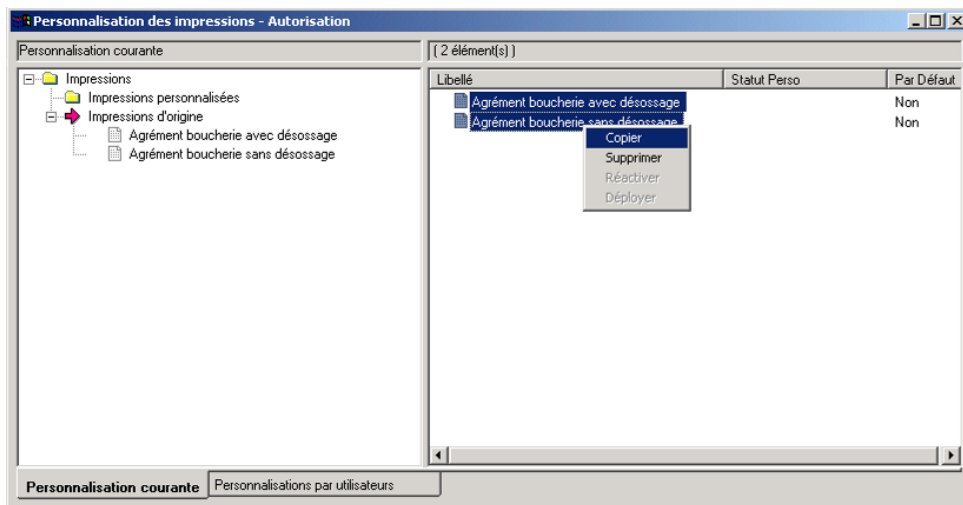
Personnalisation des impressions - Autorisation

Personnalisation courante

Impressions
Impressions personnalisées
Impressions d'origine
Agrément boucherie avec désossage
Agrément boucherie sans désossage

( 2 élément(s) )

| Libellé | Statut Perso | Par Défaut |
|---|---|---|
| Agrément boucherie avec désossage | | Non |
| Agrément boucherie sans désossage | | Non |

Copier
Supprimer
Réactiver
Déployer

Personnalisation courante
Personnalisations par utilisateurs